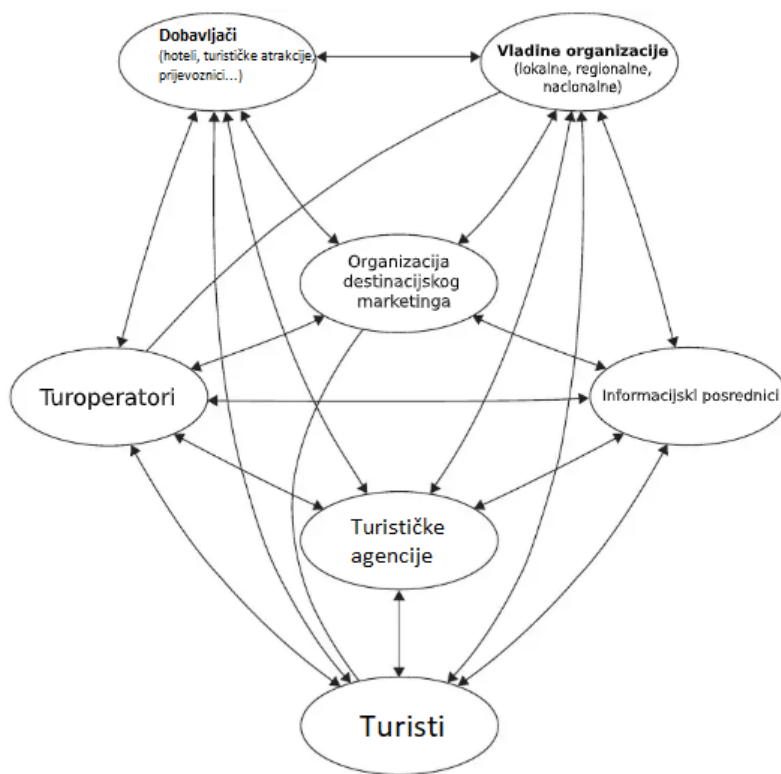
Dobavljači
(hoteli, turističke atrakcije, prijevoznici...)

Vladine organizacije
(lokalne, regionalne, nacionalne)

Organizacija destinacijskog marketinga

Turoperatori

Informacijski posrednici

Turističke agencije

Turisti